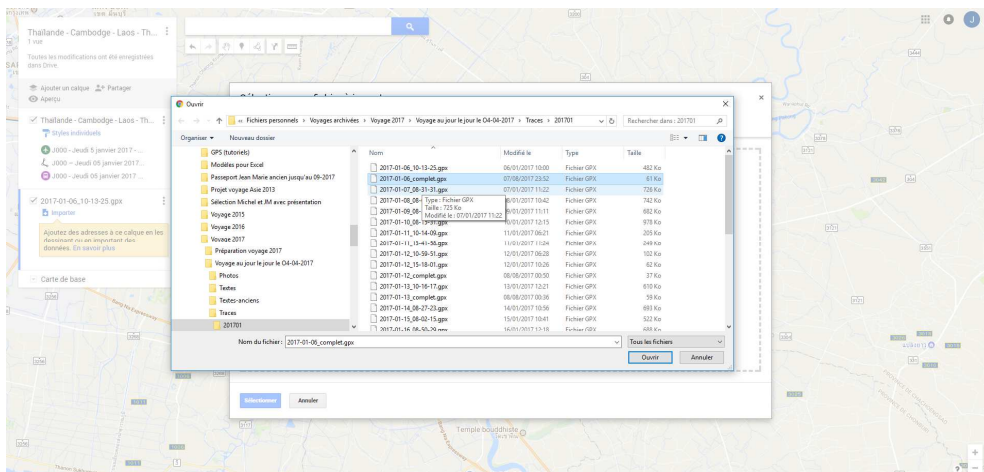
Thaïlande - Cambodge - Laos - Th...
1 vue
Toutes les modifications ont été enregistrées dans Drive

Ajouter un calque Partager
Aperçu

Thaïlande - Cambodge - Laos - Th...
Styles individuels
J000 - Jeudi 5 janvier 2017 - ...
J000 – Jeudi 05 janvier 2017...
J000 - Jeudi 05 janvier 2017...

2017-01-06_10-13-25.gpx
Importer
Ajoutez des adresses à ce calque en les dessinant ou en important des données. En savoir plus

Carte de base

Ouvrir
« Fichiers personnels › Voyages archivées › Voyage 2017 › Voyage au jour le jour le 04-04-2017 › Traces › 201701
Rechercher dans : 201701
Organiser ▾ Nouveau dossier

GPS (tutoriels)
Modèles pour Excel
Passeport Jean Marie ancien jusqu'au 09-2017
Projet voyage Asie 2013
Sélection Michel et JM avec présentation
Voyage 2015
Voyage 2016
Voyage 2017
Préparation voyage 2017
Voyage au jour le jour le 04-04-2017
Photos
Textes
Textes-anciens
Traces
201701

| Nom | Modifié le | Type | Taille |
|---|---|---|---|
| 2017-01-06_10-13-25.gpx | 06/01/2017 10:00 | Fichier GPX | 482 Ko |
| 2017-01-06_complet.gpx | 07/08/2017 23:52 | Fichier GPX | 61 Ko |
| 2017-01-07_08-31-31.gpx | 07/01/2017 11:22 | Fichier GPX | 726 Ko |
| 2017-01-08_08- | 08/01/2017 10:42 | Fichier GPX | 742 Ko |
| 2017-01-09_08- | 09/01/2017 11:11 | Fichier GPX | 682 Ko |
| 2017-01-10_08-19-31.gpx | 10/01/2017 12:15 | Fichier GPX | 978 Ko |
| 2017-01-11_10-14-09.gpx | 11/01/2017 06:21 | Fichier GPX | 205 Ko |
| 2017-01-11_13-41-56.gpx | 11/01/2017 11:24 | Fichier GPX | 249 Ko |
| 2017-01-12_10-59-51.gpx | 12/01/2017 06:28 | Fichier GPX | 102 Ko |
| 2017-01-12_15-18-01.gpx | 12/01/2017 10:26 | Fichier GPX | 62 Ko |
| 2017-01-12_complet.gpx | 08/08/2017 00:50 | Fichier GPX | 37 Ko |
| 2017-01-13_10-16-17.gpx | 13/01/2017 12:21 | Fichier GPX | 610 Ko |
| 2017-01-13_complet.gpx | 08/08/2017 00:36 | Fichier GPX | 59 Ko |
| 2017-01-14_08-27-23.gpx | 14/01/2017 10:56 | Fichier GPX | 693 Ko |
| 2017-01-15_08-02-15.gpx | 15/01/2017 10:41 | Fichier GPX | 522 Ko |
| 2017-01-16_08-50-29.gpx | 16/01/2017 12:18 | Fichier GPX | 488 Ko |

Type : Fichier GPX
Taille : 725 Ko
Modifié le : 07/01/2017 11:22

Nom du fichier : 2017-01-06_complet.gpx
Tous les fichiers
Ouvrir Annuler

Sélectionner Annuler

Temple bouddhiste